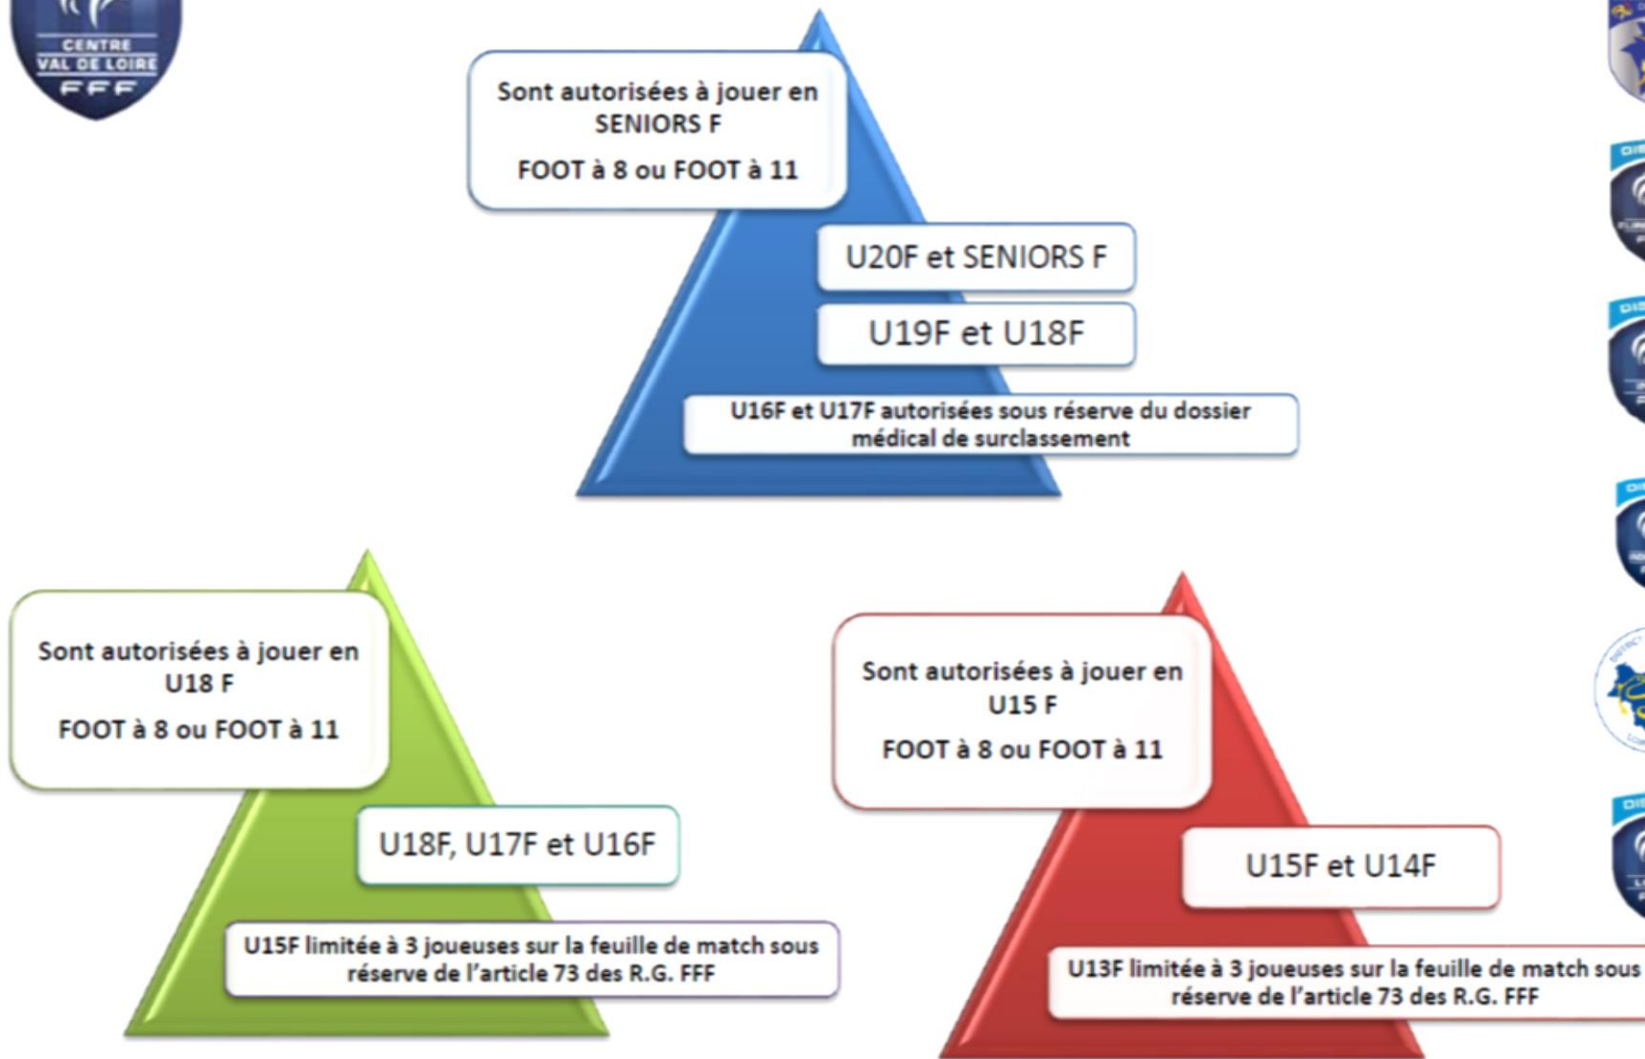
CENTRE
VAL DE LOIRE
FFF

Sont autorisées à jouer en SENIORS F

FOOT à 8 ou FOOT à 11

U20F et SENIORS F

U19F et U18F

U16F et U17F autorisées sous réserve du dossier médical de surclassement

Sont autorisées à jouer en U18 F

FOOT à 8 ou FOOT à 11

U18F, U17F et U16F

U15F limitée à 3 joueuses sur la feuille de match sous réserve de l'article 73 des R.G. FFF

Sont autorisées à jouer en U15 F

FOOT à 8 ou FOOT à 11

U15F et U14F

U13F limitée à 3 joueuses sur la feuille de match sous réserve de l'article 73 des R.G. FFF